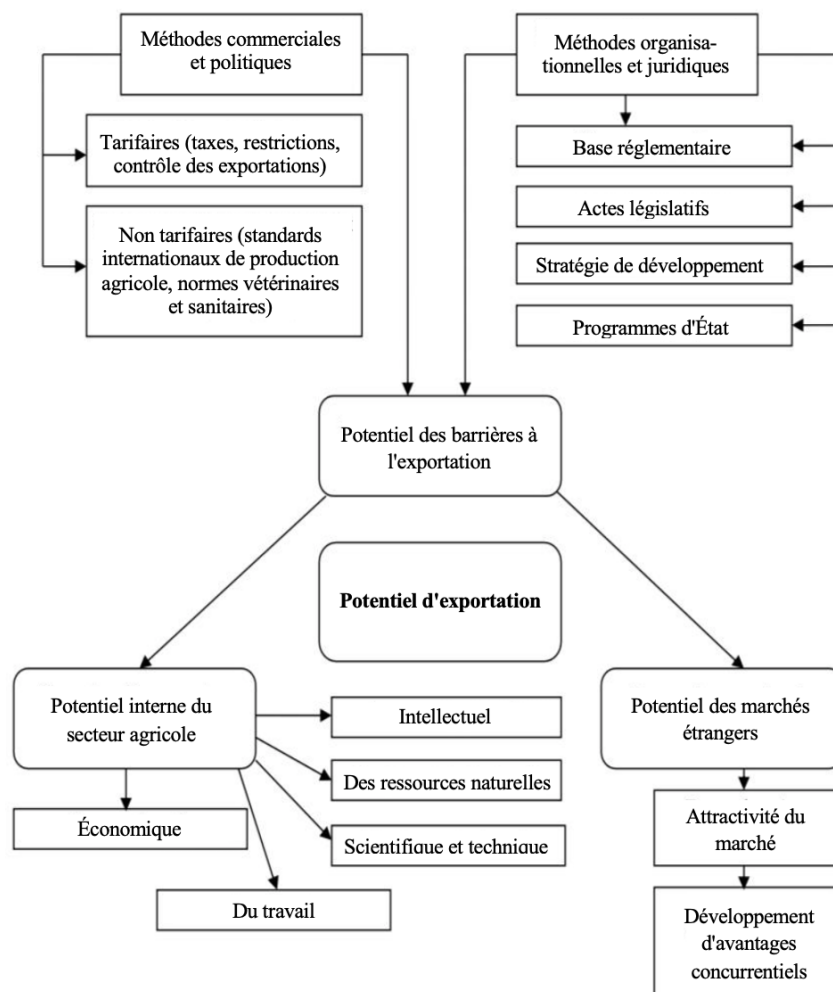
Méthodes commerciales et politiques

Tarifaires (taxes, restrictions, contrôle des exportations)

Non tarifaires (standards internationaux de production agricole, normes vétérinaires et sanitaires)

Méthodes organisationnelles et juridiques

Base réglementaire

Actes législatifs

Stratégie de développement

Programmes d'État

Potentiel des barrières à l'exportation

Potentiel d'exportation

Potentiel interne du secteur agricole

Intellectuel

Des ressources naturelles

Scientifique et technique

Économique

Du travail

Potentiel des marchés étrangers

Attractivité du marché

Développement d'avantages concurrentiels